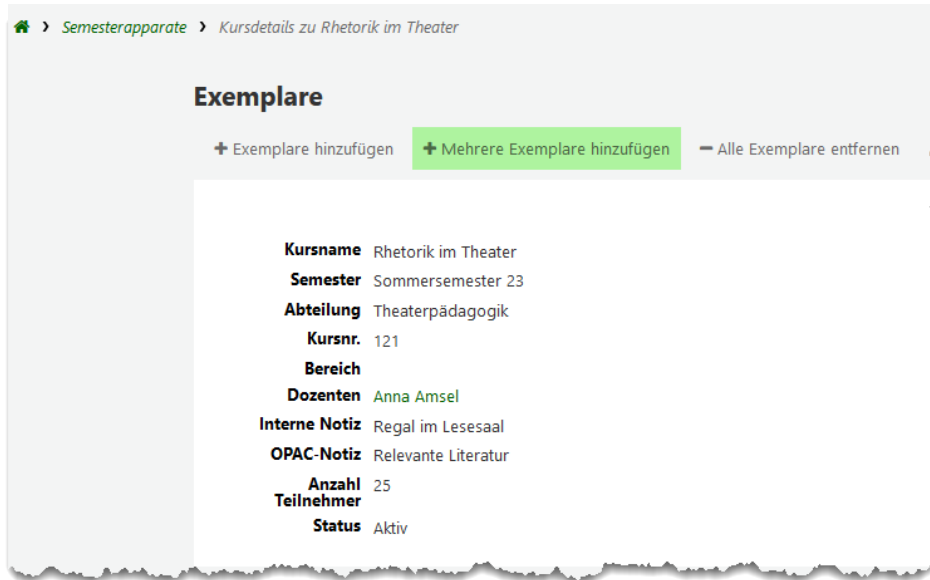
› Semesterapparate › Kursdetails zu Rhetorik im Theater

Exemplare

+ Exemplare hinzufügen + Mehrere Exemplare hinzufügen − Alle Exemplare entfernen

| | |
|---|---|
| Kursname | Rhetorik im Theater |
| Semester | Sommersemester 23 |
| Abteilung | Theaterpädagogik |
| Kursnr. | 121 |
| Bereich | |
| Dozenten | Anna Amsel |
| Interne Notiz | Regal im Lesesaal |
| OPAC-Notiz | Relevante Literatur |
| Anzahl Teilnehmer | 25 |
| Status | Aktiv |